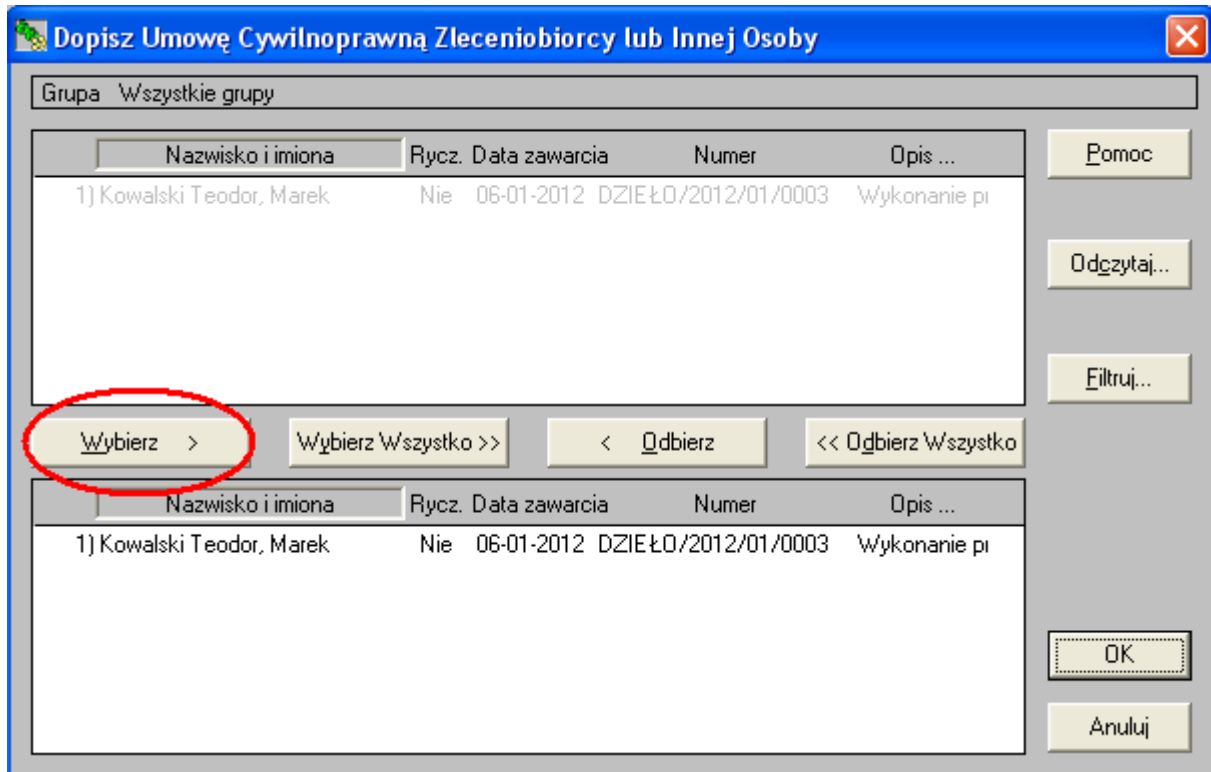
Dopisz Umowę Cywilnoprawną Zleceniobiorcy lub Innej Osoby

Grupa Wszystkie grupy

| Nazwisko i imiona | Rycz. | Data zawarcia | Numer | Opis ... |
|---|---|---|---|---|
| 1) Kowalski Teodor, Marek | Nie | 06-01-2012 | DZIEŁO/2012/01/0003 | Wykonanie pı |

Pomoc

Odczytaj...

Filtruj...

Wybierz >

Wybierz Wszystko >>

< Odbierz

<< Odbierz Wszystko

| Nazwisko i imiona | Rycz. | Data zawarcia | Numer | Opis ... |
|---|---|---|---|---|
| 1) Kowalski Teodor, Marek | Nie | 06-01-2012 | DZIEŁO/2012/01/0003 | Wykonanie pı |

OK

Anuluj